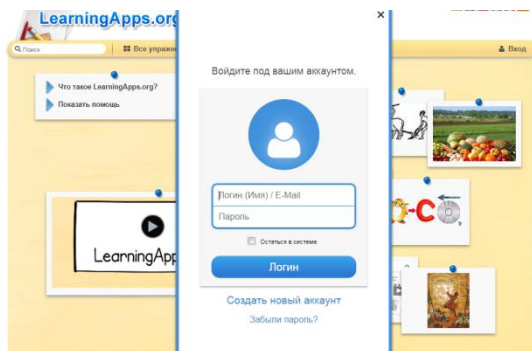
LearningApps.org

Поиск

Все упражн

Вход

Что такое LearningApps.org?

Показать помощь

LearningApps

×

Войдите под вашим аккаунтом.

Логин (Имя) / E-Mail

Пароль

Остаться в системе

Логин

Создать новый аккаунт

Забыли пароль?